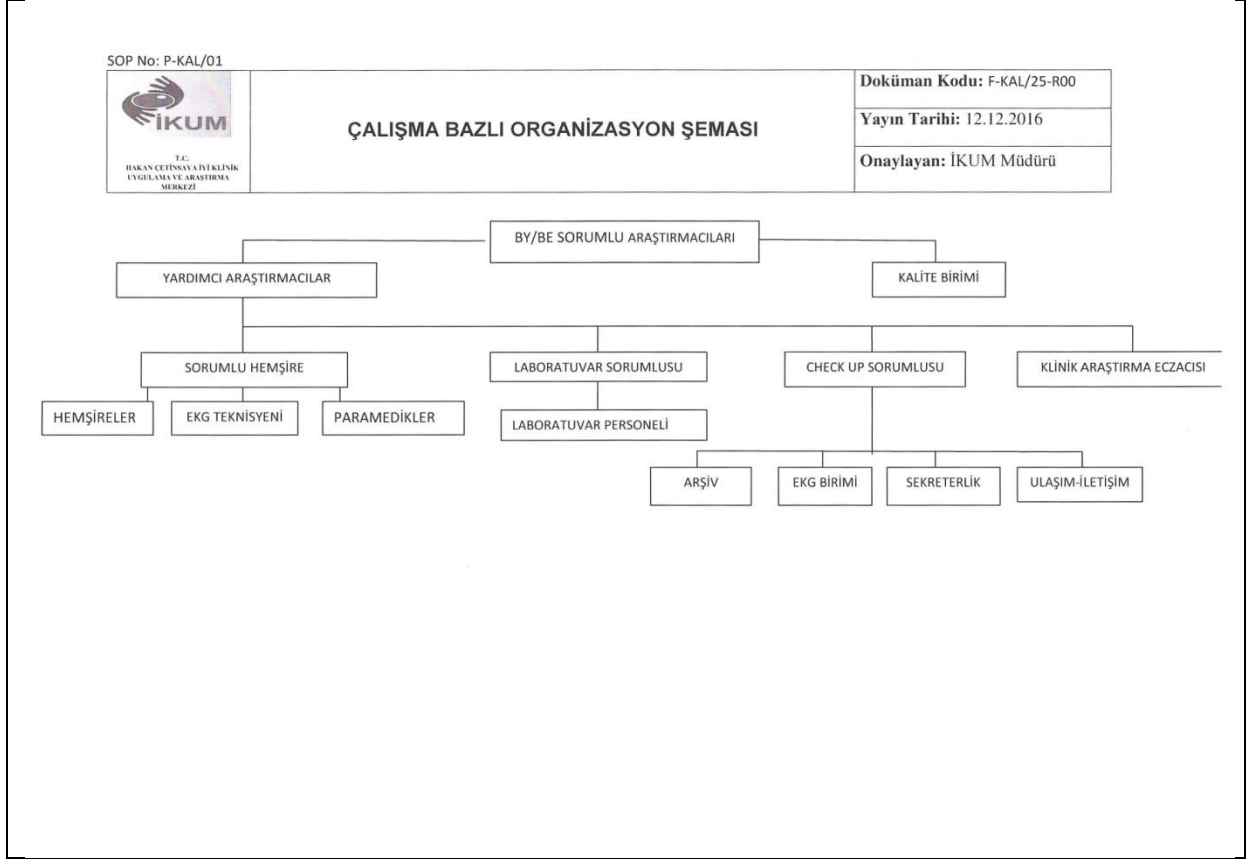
SOP No: P-KAL/01

İKUM

T.C.
HAKAN ÇETİNSAYA İYİ KLİNİK UYGULAMA VE ARAŞTIRMA MERKEZİ

ÇALIŞMA BAZLI ORGANİZASYON ŞEMASI

Doküman Kodu: F-KAL/25-R00

Yayın Tarihi: 12.12.2016

Onaylayan: İKUM Müdürü

BY/BE SORUMLU ARAŞTIRMACILARI

YARDIMCI ARAŞTIRMACILAR

KALİTE BİRİMİ

SORUMLU HEMŞİRE

LABORATUVAR SORUMLUSU

CHECK UP SORUMLUSU

KLİNİK ARAŞTIRMA ECZACISI

HEMŞİRELER

EKG TEKNİSYENİ

PARAMEDİKLER

LABORATUVAR PERSONELİ

ARŞİV

EKG BİRİMİ

SEKRETERLİK

ULAŞIM-İLETİŞİM